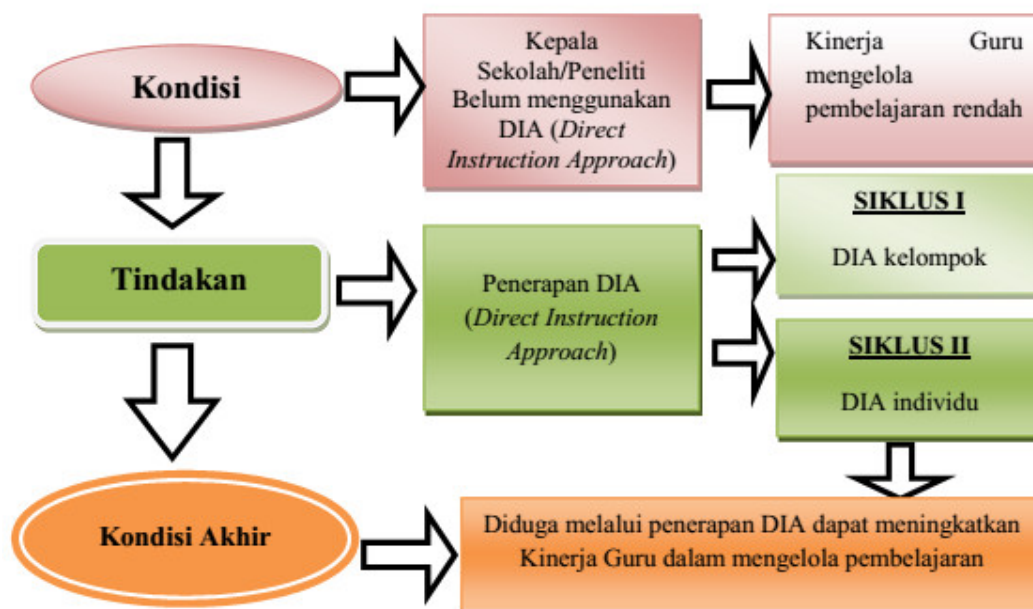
Kondisi

Kepala Sekolah/Peneliti Belum menggunakan DIA (*Direct Instruction Approach*)

Kinerja Guru mengelola pembelajaran rendah

Tindakan

Penerapan DIA (*Direct Instruction Approach*)

SIKLUS I

DIA kelompok

SIKLUS II

DIA individu

Kondisi Akhir

Diduga melalui penerapan DIA dapat meningkatkan Kinerja Guru dalam mengelola pembelajaran